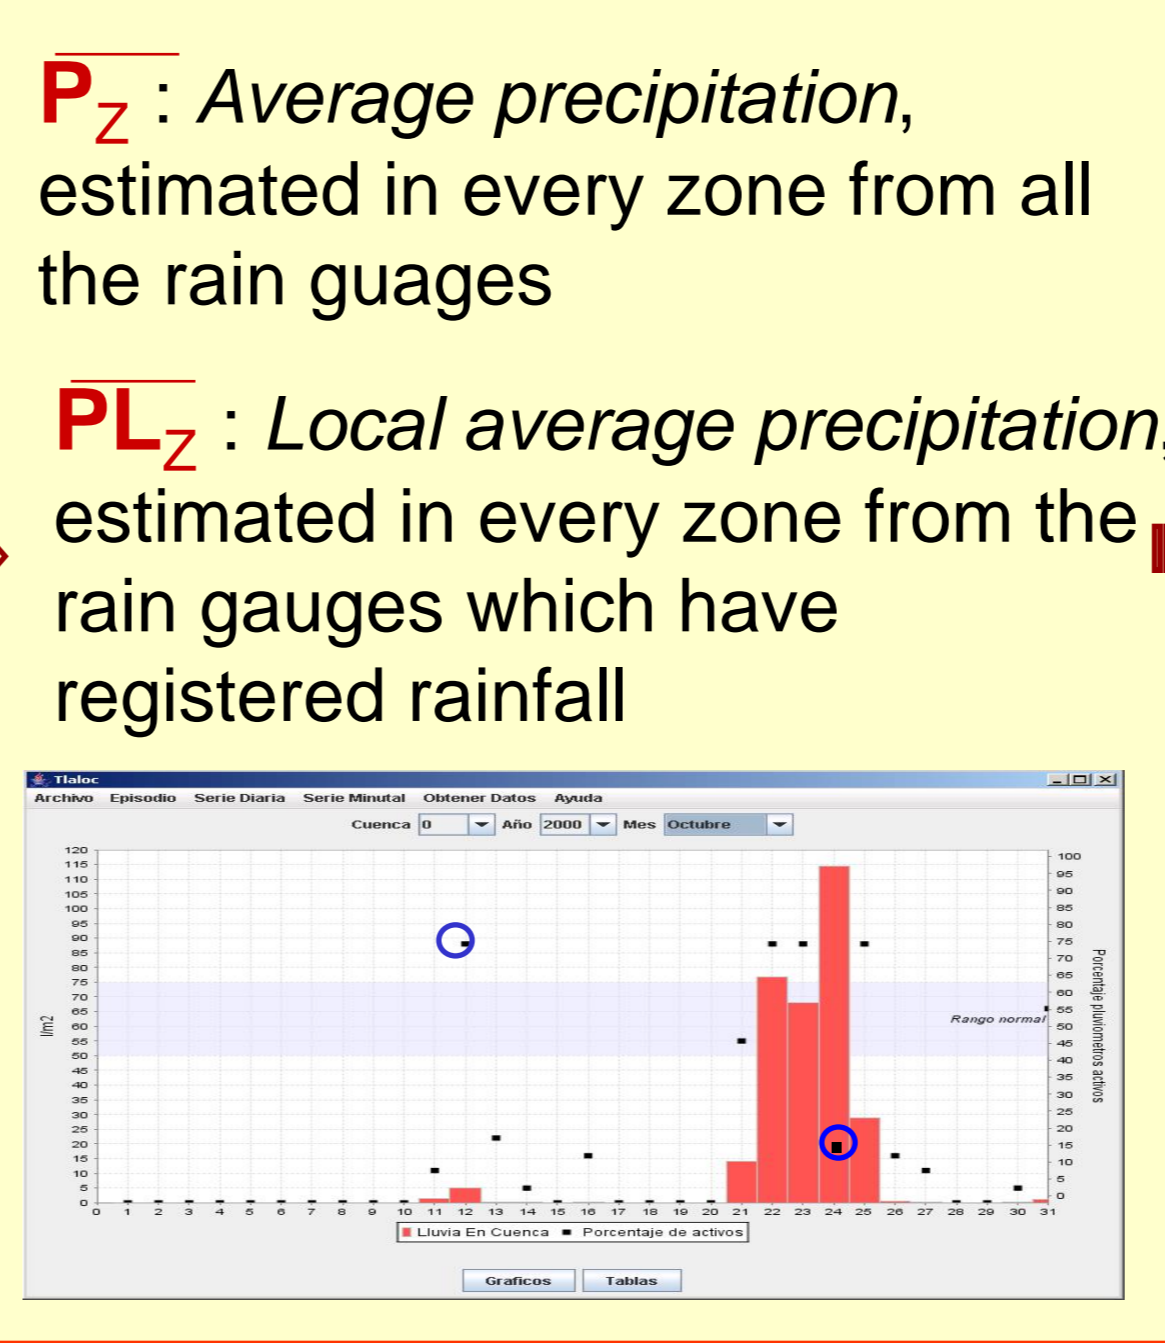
$\overline{P_Z}$ : *Average precipitation*, estimated in every zone from all the rain guages

$\overline{PL_Z}$ : *Local average precipitation*, estimated in every zone from the rain gauges which have registered rainfall

Tlaloc

Archivo Episodio Serie Diaria Serie Minutal Obtener Datos Ayuda

Cuenca 0 Año 2000 Mes Octubre

l/m2

120 115 110 105 100 95 90 85 80 75 70 65 60 55 50 45 40 35 30 25 20 15 10 5 0

0 1 2 3 4 5 6 7 8 9 10 11 12 13 14 15 16 17 18 19 20 21 22 23 24 25 26 27 28 29 30 31

100 95 90 85 80 75 70 65 60 55 50 45 40 35 30 25 20 15 10 5 0

Rango normal

Porcentaje pluviómetros activos

Lluvia En Cuenca ■ Porcentaje de activos

Graficos Tablas